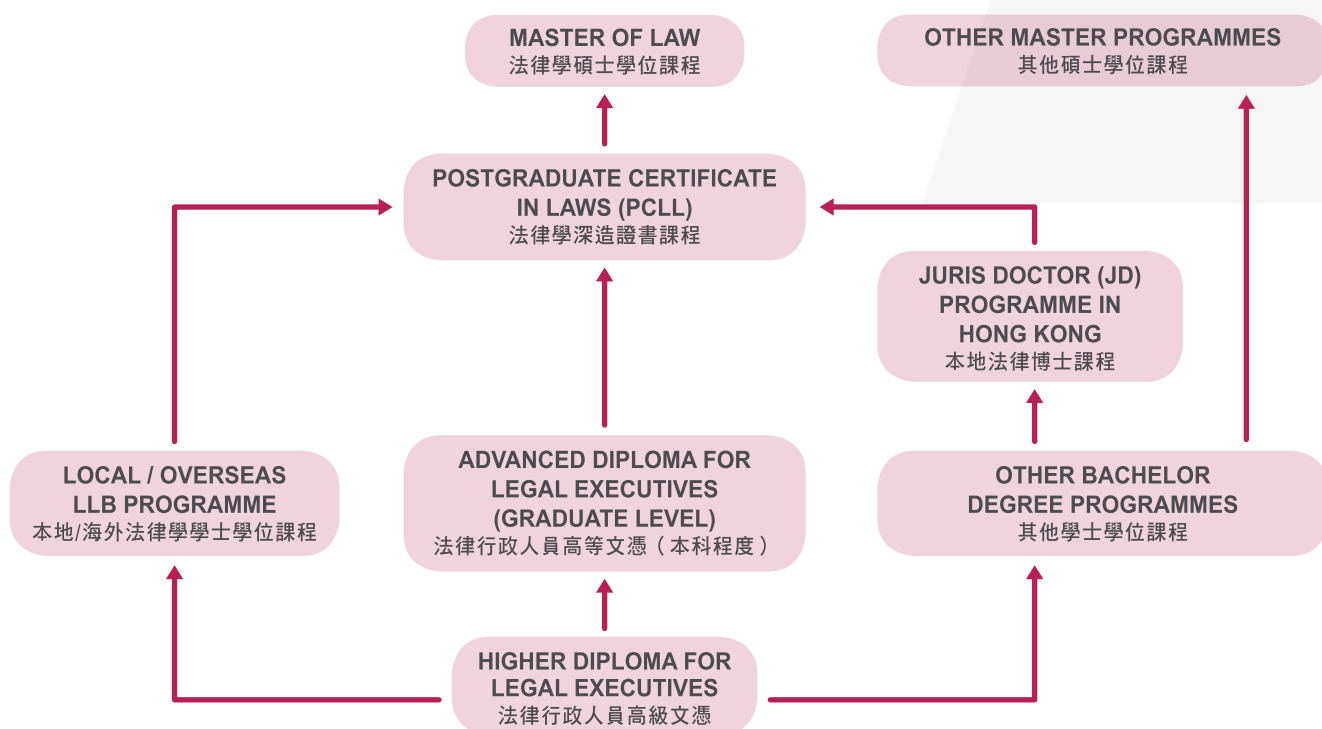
MASTER OF LAW
法律學碩士學位課程

OTHER MASTER PROGRAMMES
其他碩士學位課程

POSTGRADUATE CERTIFICATE IN LAWS (PCLL)
法律學深造證書課程

JURIS DOCTOR (JD) PROGRAMME IN HONG KONG
本地法律博士課程

LOCAL / OVERSEAS LLB PROGRAMME
本地/海外法律學學士學位課程

ADVANCED DIPLOMA FOR LEGAL EXECUTIVES (GRADUATE LEVEL)
法律行政人員高等文憑（本科程度）

OTHER BACHELOR DEGREE PROGRAMMES
其他學士學位課程

HIGHER DIPLOMA FOR LEGAL EXECUTIVES
法律行政人員高級文憑